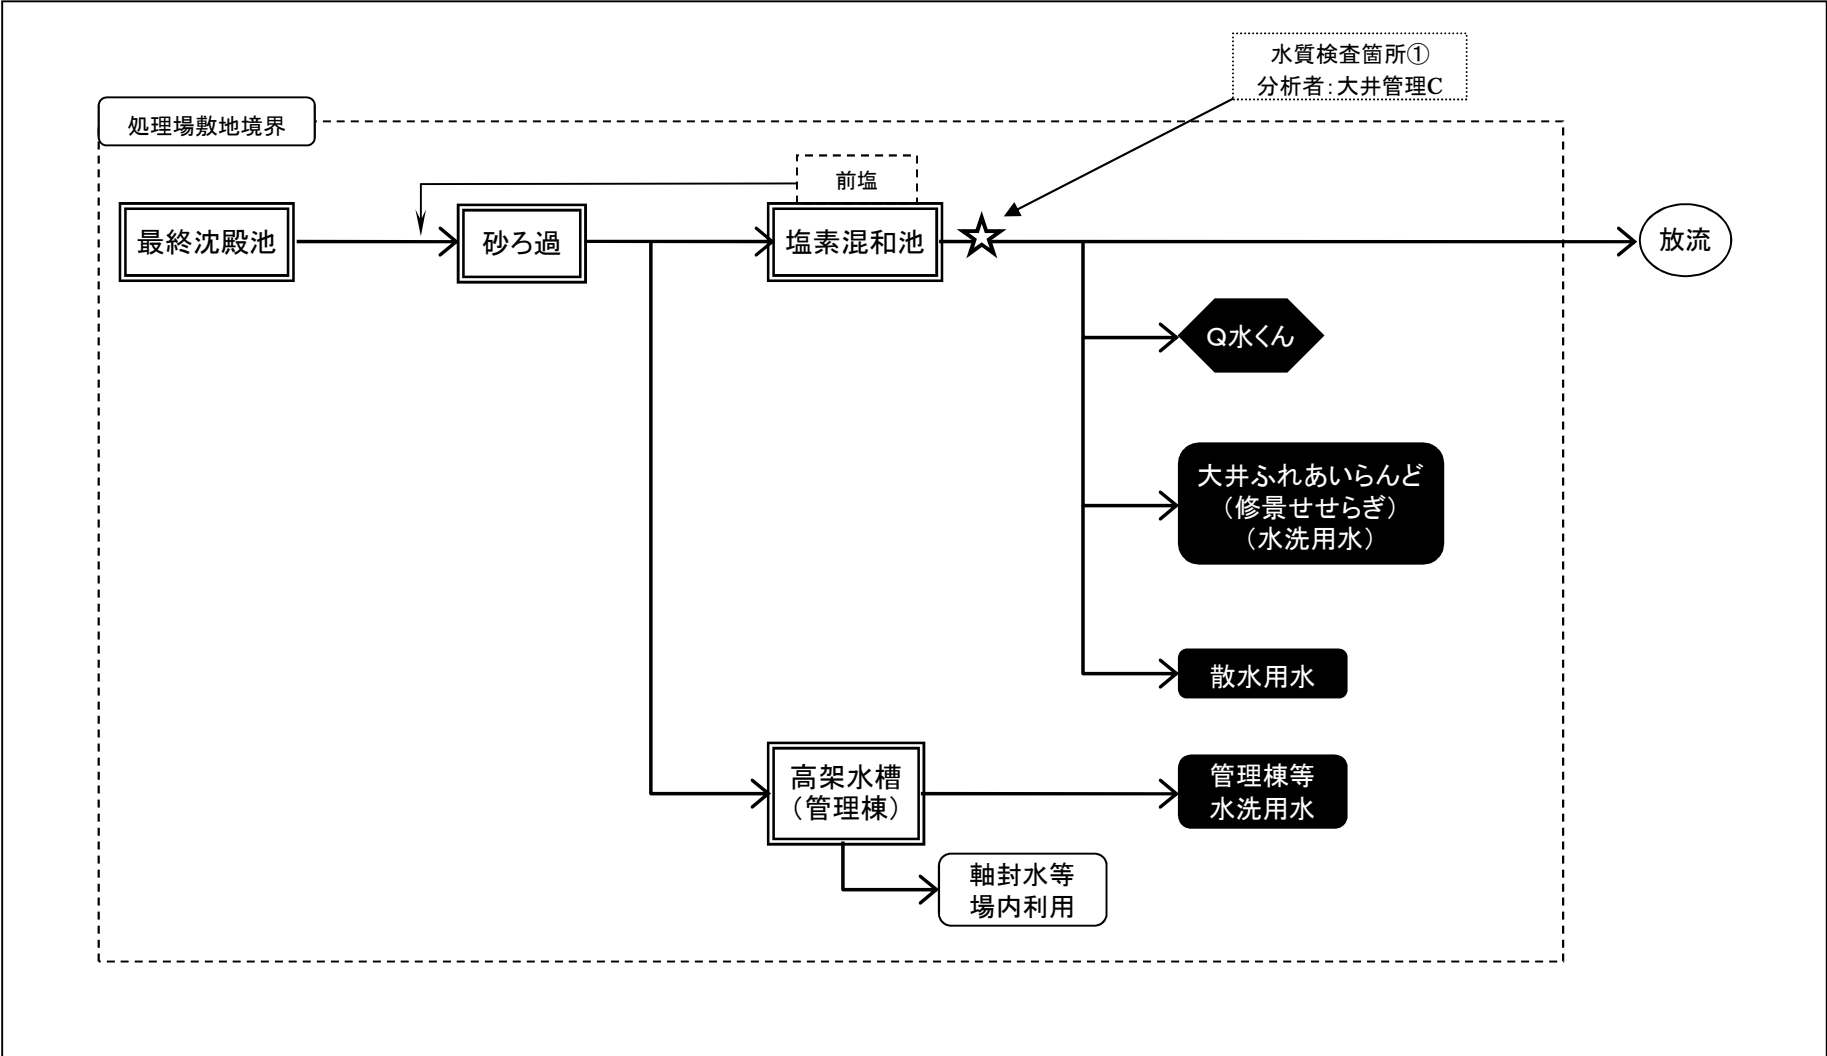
水質検査箇所①
分析者:大井管理C

処理場敷地境界

前塩

最終沈殿池

砂ろ過

塩素混和池

☆

放流

Q水くん

大井ふれあいらんど
（修景せせらぎ）
（水洗用水）

散水用水

高架水槽
（管理棟）

管理棟等
水洗用水

軸封水等
場内利用